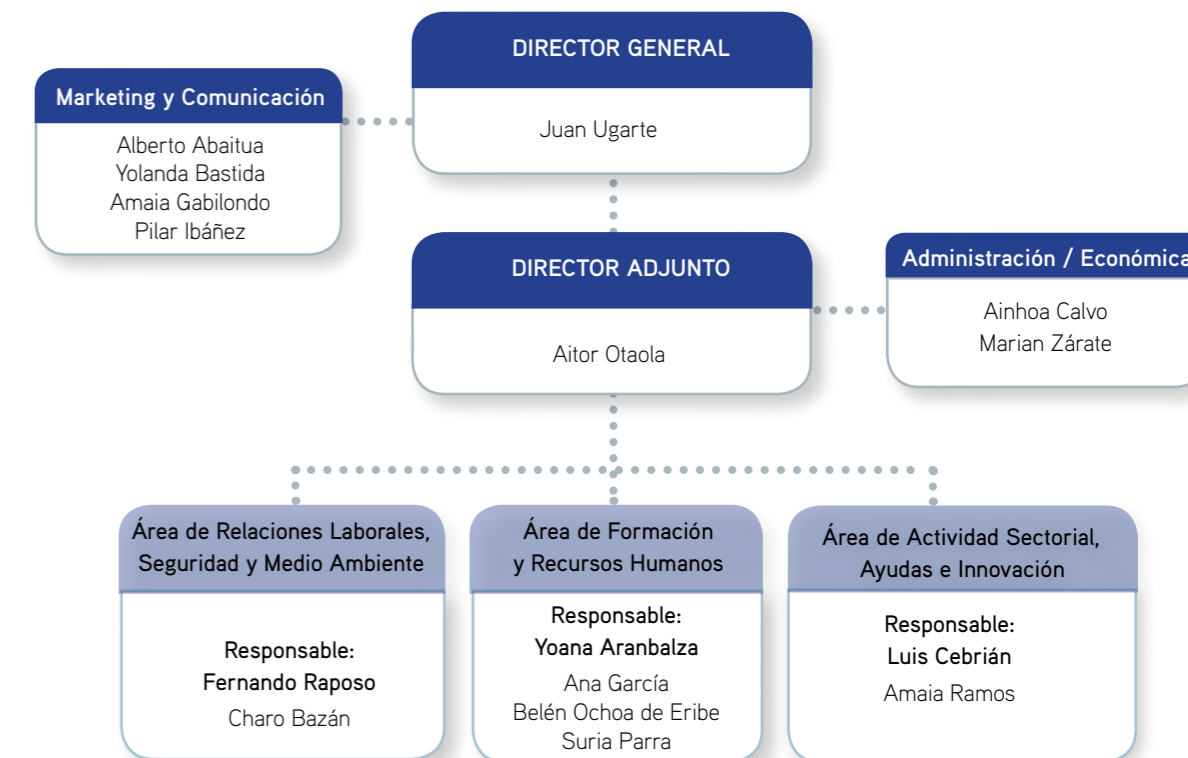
DIRECTOR GENERAL
Juan Ugarte

Marketing y Comunicación
Alberto Abaitua
Yolanda Bastida
Amaia Gabilondo
Pilar Ibáñez

DIRECTOR ADJUNTO
Aitor Otaola

Administración / Económica
Ainhoa Calvo
Marian Zárate

Área de Relaciones Laborales, Seguridad y Medio Ambiente
Responsable:
Fernando Raposo
Charo Bazán

Área de Formación y Recursos Humanos
Responsable:
Yoana Aranbalza
Ana García
Belén Ochoa de Eribe
Suria Parra

Área de Actividad Sectorial, Ayudas e Innovación
Responsable:
Luis Cebrián
Amaia Ramos